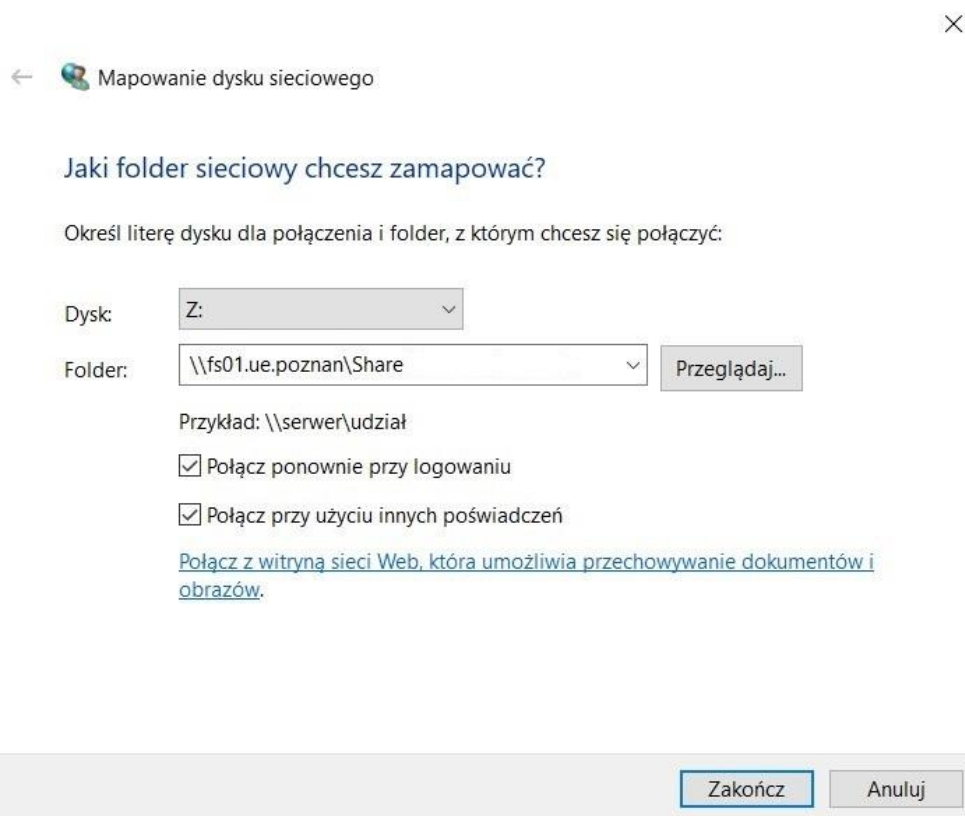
Mapowanie dysku sieciowego

Jaki folder sieciowy chcesz zamapować?

Określ literę dysku dla połączenia i folder, z którym chcesz się połączyć:

Dysk: Z:

Folder: \\fs01.ue.poznan\Share Przeglądaj...

Przykład: \\serwer\udział

Połącz ponownie przy logowaniu

Połącz przy użyciu innych poświadczeń

Połącz z witryną sieci Web, która umożliwia przechowywanie dokumentów i obrazów.

Zakończ Anuluj